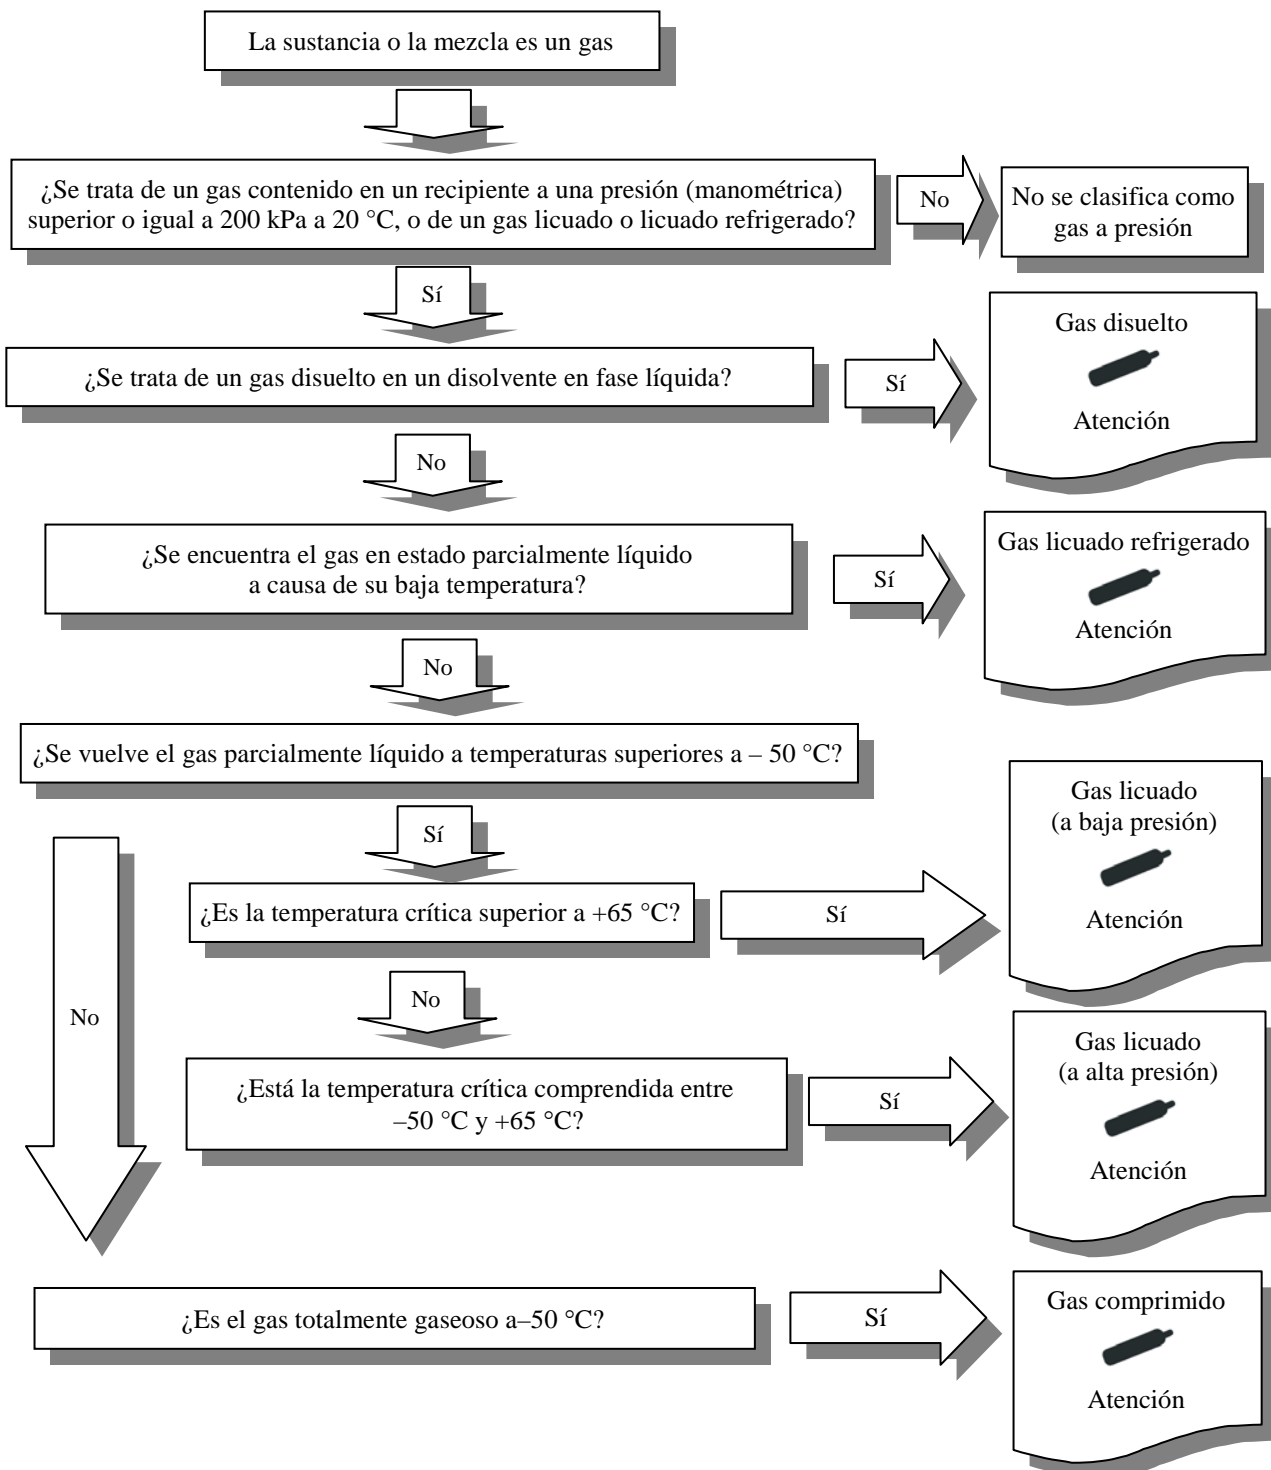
La sustancia o la mezcla es un gas

¿Se trata de un gas contenido en un recipiente a una presión (manométrica) superior o igual a 200 kPa a 20 °C, o de un gas licuado o licuado refrigerado?

No

No se clasifica como gas a presión

Sí

¿Se trata de un gas disuelto en un disolvente en fase líquida?

Sí

Gas disuelto

Atención

No

¿Se encuentra el gas en estado parcialmente líquido a causa de su baja temperatura?

Sí

Gas licuado refrigerado

Atención

No

¿Se vuelve el gas parcialmente líquido a temperaturas superiores a – 50 °C?

Sí

¿Es la temperatura crítica superior a +65 °C?

Sí

Gas licuado (a baja presión)

Atención

No

No

¿Está la temperatura crítica comprendida entre –50 °C y +65 °C?

Sí

Gas licuado (a alta presión)

Atención

¿Es el gas totalmente gaseoso a–50 °C?

Sí

Gas comprimido

Atención